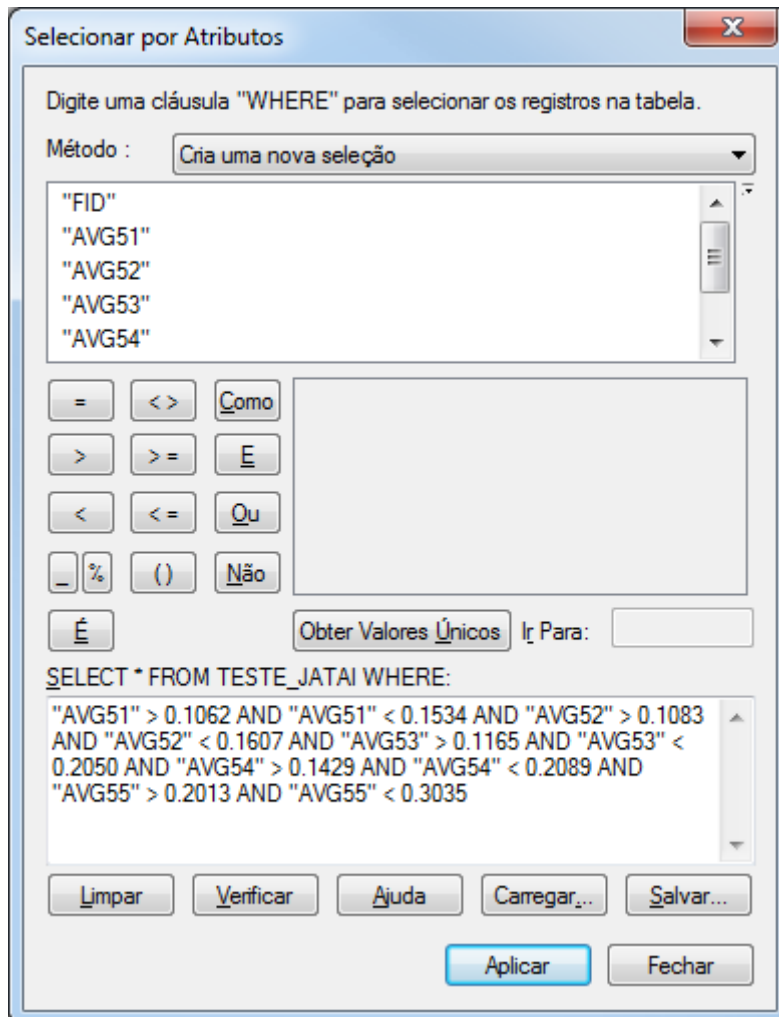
Selecionar por Atributos

Digite uma cláusula "WHERE" para selecionar os registros na tabela.

Método : Cria uma nova seleção

"FID"
"AVG51"
"AVG52"
"AVG53"
"AVG54"

=
<>
Como
>
>=
E
<
<=
Ou
_
%
()
Não
É

Obter Valores Únicos
Ir Para:

SELECT * FROM TESTE_JATAI WHERE:

"AVG51" > 0.1062 AND "AVG51" < 0.1534 AND "AVG52" > 0.1083 AND "AVG52" < 0.1607 AND "AVG53" > 0.1165 AND "AVG53" < 0.2050 AND "AVG54" > 0.1429 AND "AVG54" < 0.2089 AND "AVG55" > 0.2013 AND "AVG55" < 0.3035

Limpar
Verificar
Ajuda
Carregar...
Salvar...

Aplicar
Fechar